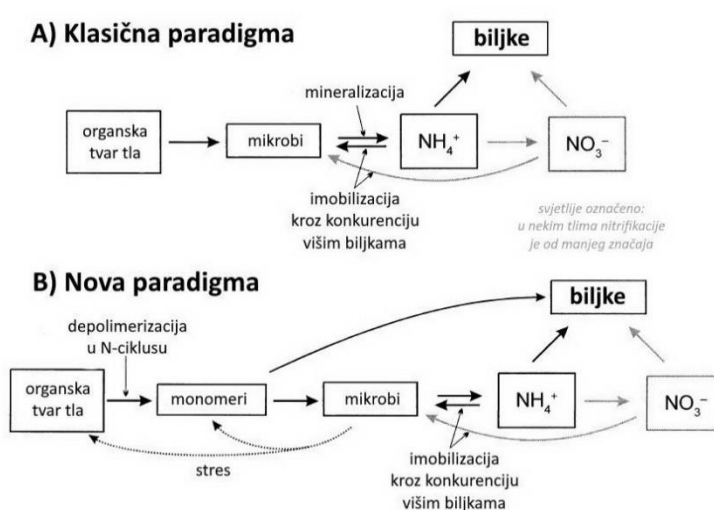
A) Klasična paradigma

biljke

mineralizacija

organska tvar tla

mikrobi

$NH_4^+$

$NO_3^-$

imobilizacija kroz konkurenciju višim biljkama

svjetlije označeno: u nekim tlima nitrifikacije je od manjeg značaja

B) Nova paradigma

biljke

depolimerizacija u N-ciklusu

organska tvar tla

monomeri

mikrobi

$NH_4^+$

$NO_3^-$

stres

imobilizacija kroz konkurenciju višim biljkama